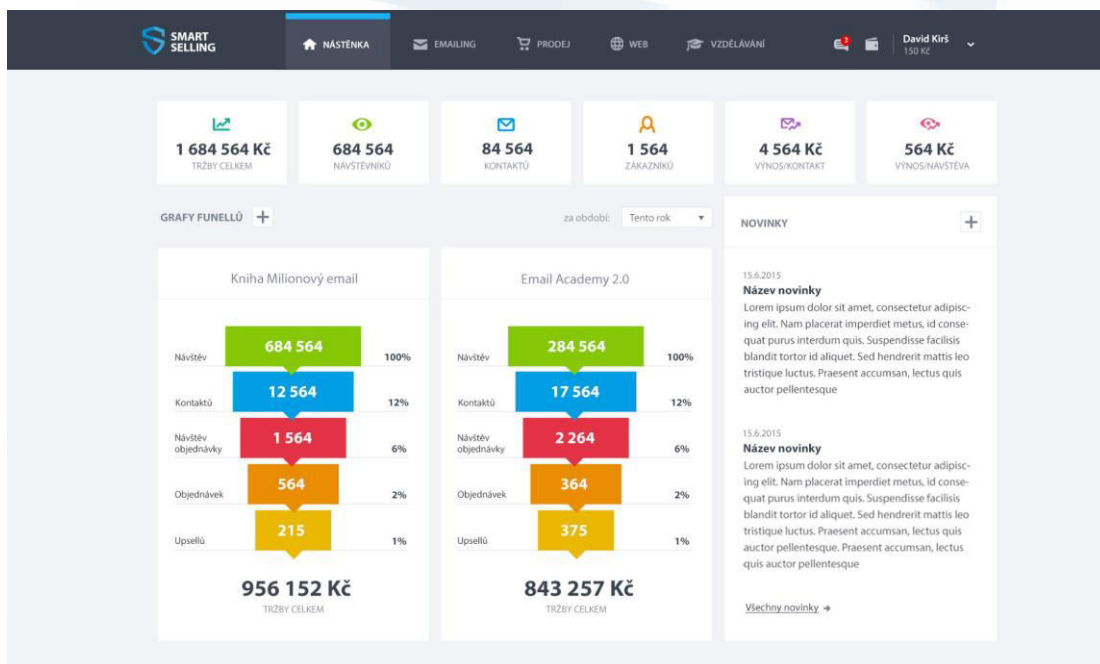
SMART SELLING

NÁSTĚNKA
EMAILING
PRODEJ
WEB
VZDĚLÁVÁNÍ

2

David Kirš
150 Kč

1 684 564 Kč
TRŽBY CELKEM

684 564
NÁVŠTĚVNÍKŮ

84 564
KONTAKTŮ

1 564
ZÁKAZNÍKŮ

4 564 Kč
VÝNOS/KONTAKT

564 Kč
VÝNOS/NÁVŠTĚVA

GRAFY FUNELLŮ +

za období: Tento rok

Kniha Milionový email

| | | |
|---|---|---|
| Návštěv | 684 564 | 100% |
| Kontaktů | 12 564 | 12% |
| Návštěv objednávky | 1 564 | 6% |
| Objednávek | 564 | 2% |
| Upsellů | 215 | 1% |

956 152 Kč
TRŽBY CELKEM

Email Academy 2.0

| | | |
|---|---|---|
| Návštěv | 284 564 | 100% |
| Kontaktů | 17 564 | 12% |
| Návštěv objednávky | 2 264 | 6% |
| Objednávek | 364 | 2% |
| Upsellů | 375 | 1% |

843 257 Kč
TRŽBY CELKEM

NOVINKY +

15.6.2015
Název novinky
Lorem ipsum dolor sit amet, consectetur adipiscing elit. Nam placerat imperdiet metus, id consequat purus interdum quis. Suspendisse facilisis blandit tortor id aliquet. Sed hendrerit mattis leo tristique luctus. Praesent accumsan, lectus quis auctor pellentesque

15.6.2015
Název novinky
Lorem ipsum dolor sit amet, consectetur adipiscing elit. Nam placerat imperdiet metus, id consequat purus interdum quis. Suspendisse facilisis blandit tortor id aliquet. Sed hendrerit mattis leo tristique luctus. Praesent accumsan, lectus quis auctor pellentesque. Praesent accumsan, lectus quis auctor pellentesque

Všechny novinky →